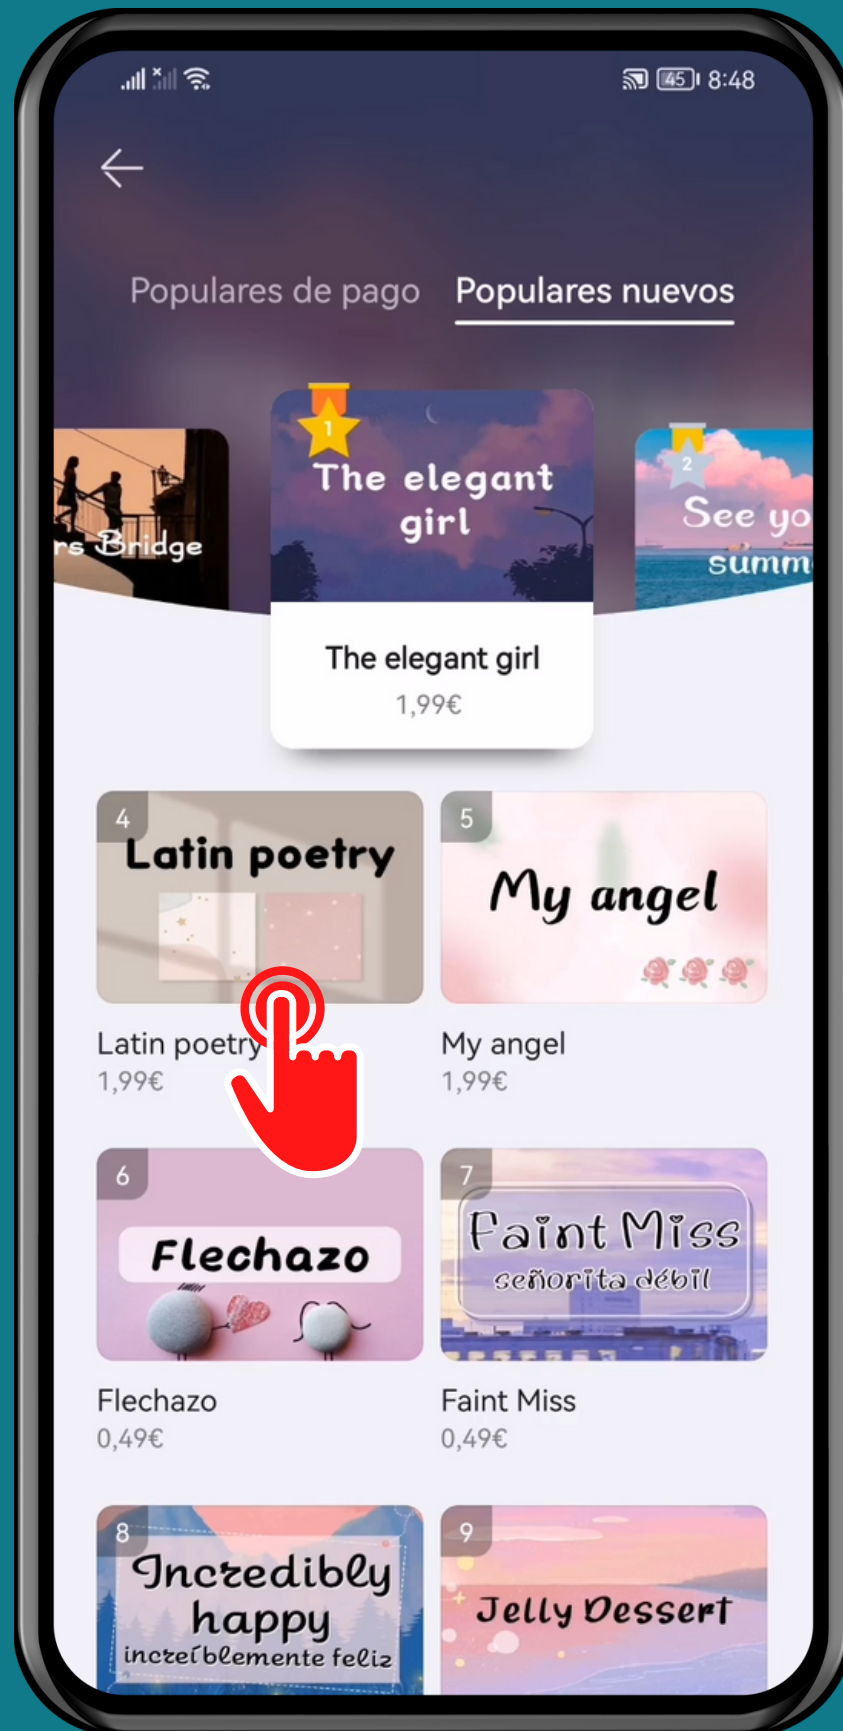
45 8:48

Populares de pago Populares nuevos

rs Bridge

1
The elegant girl

The elegant girl
1,99€

2
See yo summ

4
Latin poetry

Latin poetry
1,99€

5
My angel

My angel
1,99€

6
Flechazo

Flechazo
0,49€

7
Faint Miss
señorita débil

Faint Miss
0,49€

8
Incredibly happy
increíblemente feliz

9
Jelly Dessert